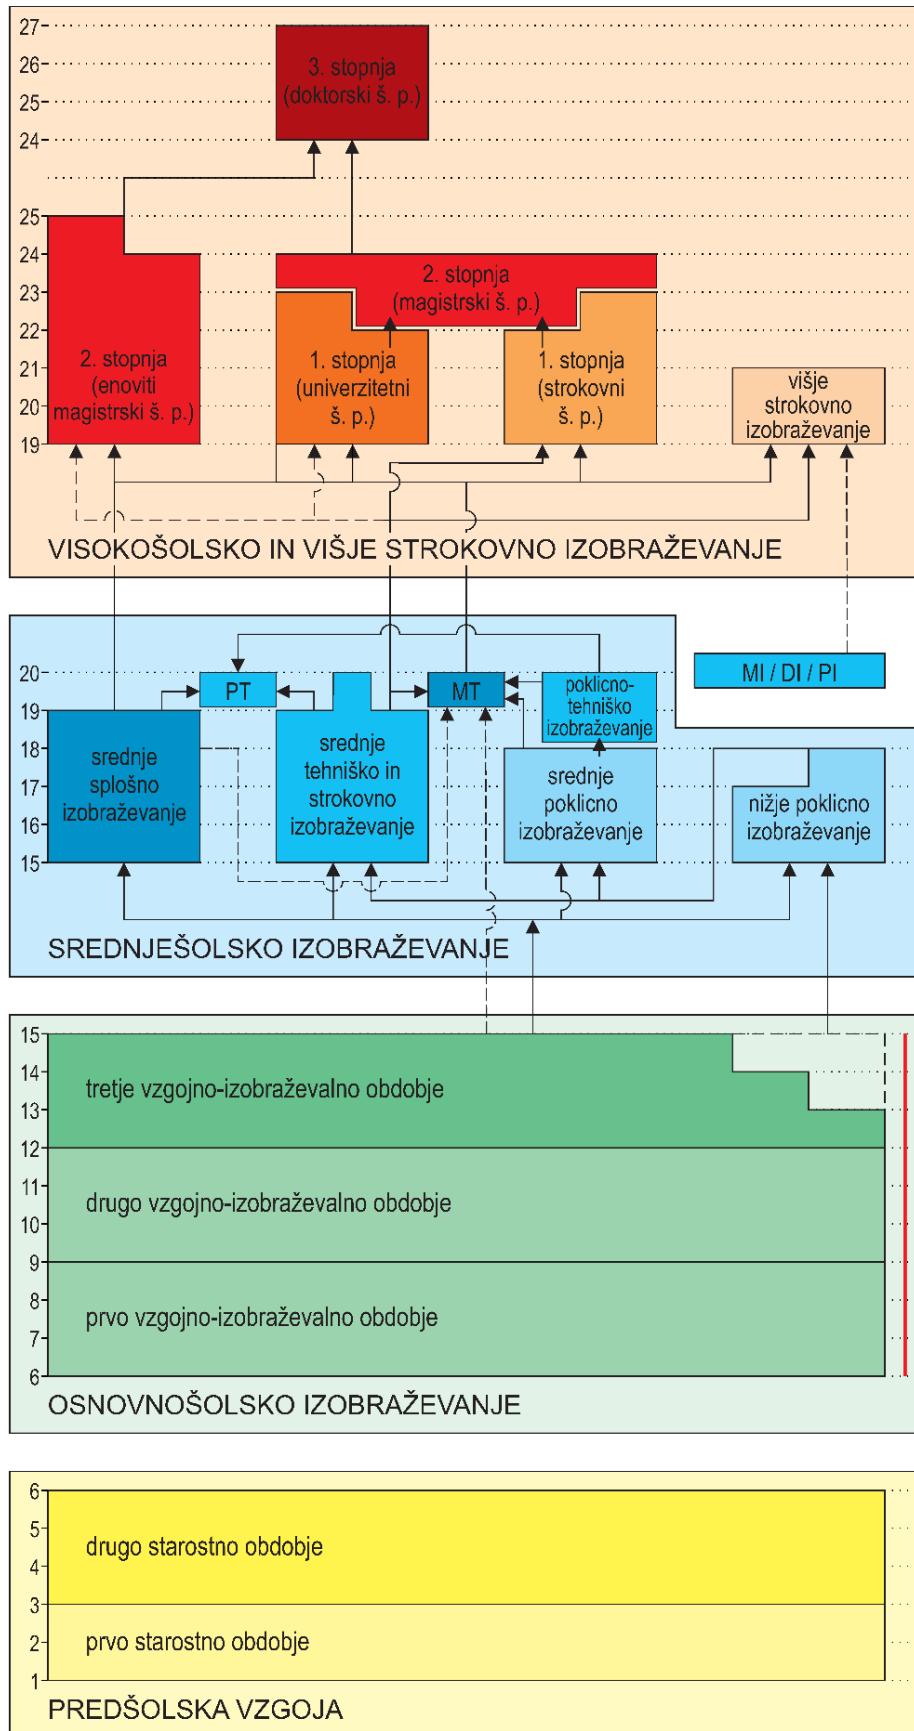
27
26
25
24

3. stopnja
(doktorski š. p.)

25
24
23
22
21
20
19

2. stopnja
(enoviti
magistrski š. p.)

2. stopnja
(magistrski š. p.)

1. stopnja
(univerzitetni
š. p.)

1. stopnja
(strokovni
š. p.)

višje
strokovno
izobraževanje

VISOKOŠOLSKO IN VIŠJE STROKOVNO IZOBRAŽEVANJE

20
19
18
17
16
15

PT

MT

poklicno-
tehniško
izobraževanje

MI / DI / PI

srednje
splošno
izobraževanje

srednje
tehniško in
strokovno
izobraževanje

srednje
poklicno
izobraževanje

nižje poklicno
izobraževanje

SREDNJEŠOLSKO IZOBRAŽEVANJE

15
14
13
12
11
10
9
8
7
6

tretje vzgojno-izobraževalno obdobje

drugo vzgojno-izobraževalno obdobje

prvo vzgojno-izobraževalno obdobje

OSNOVNOŠOLSKO IZOBRAŽEVANJE

6
5
4
3
2
1

drugo starostno obdobje

prvo starostno obdobje

PREDŠOLSKA VZGOJA